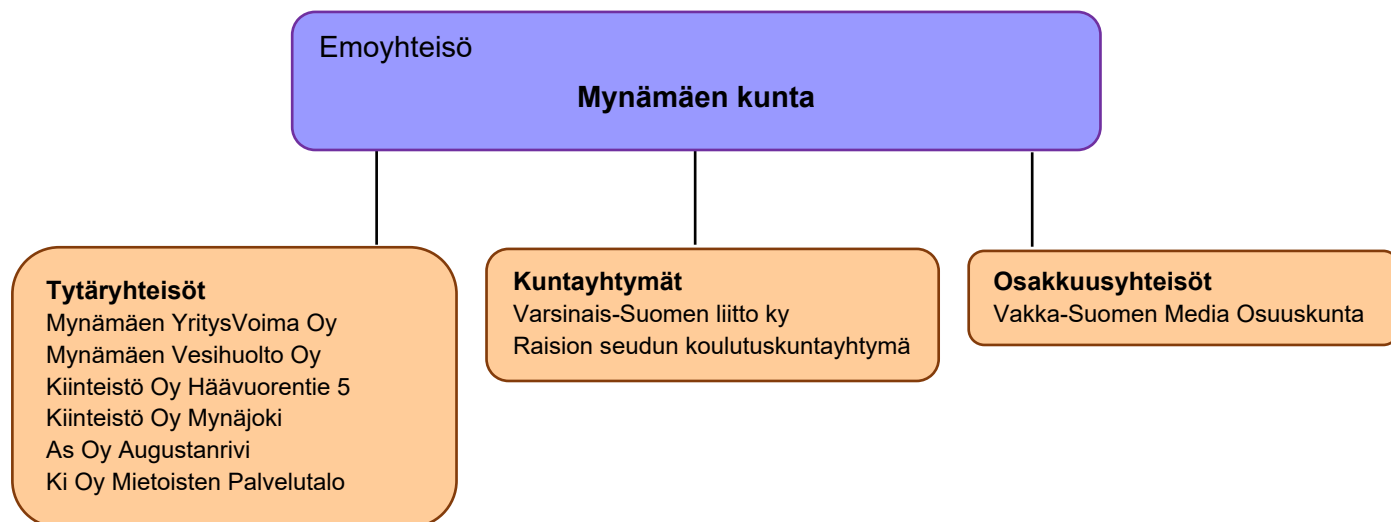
Emoyhteisö

Mynämäen kunta

Tytäryhteisöt
Mynämäen YritysVoima Oy
Mynämäen Vesihuolto Oy
Kiinteistö Oy Häävuorentie 5
Kiinteistö Oy Mynäjoki
As Oy Augustanrivi
Ki Oy Mietoisten Palvelutalo

Kuntayhtymät
Varsinais-Suomen liitto ky
Raision seudun koulutuskuntayhtymä

Osakkuusyhteisöt
Vakka-Suomen Media Osuuskunta